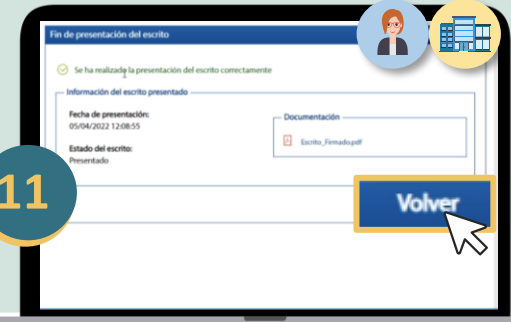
Fin de presentación del escrito

Se ha realizado la presentación del escrito correctamente

Información del escrito presentado

Fecha de presentación:
05/04/2022 12:08:55

Estado del escrito:
Presentado

Documentación

Escrito_Firmado.pdf

11

Volver